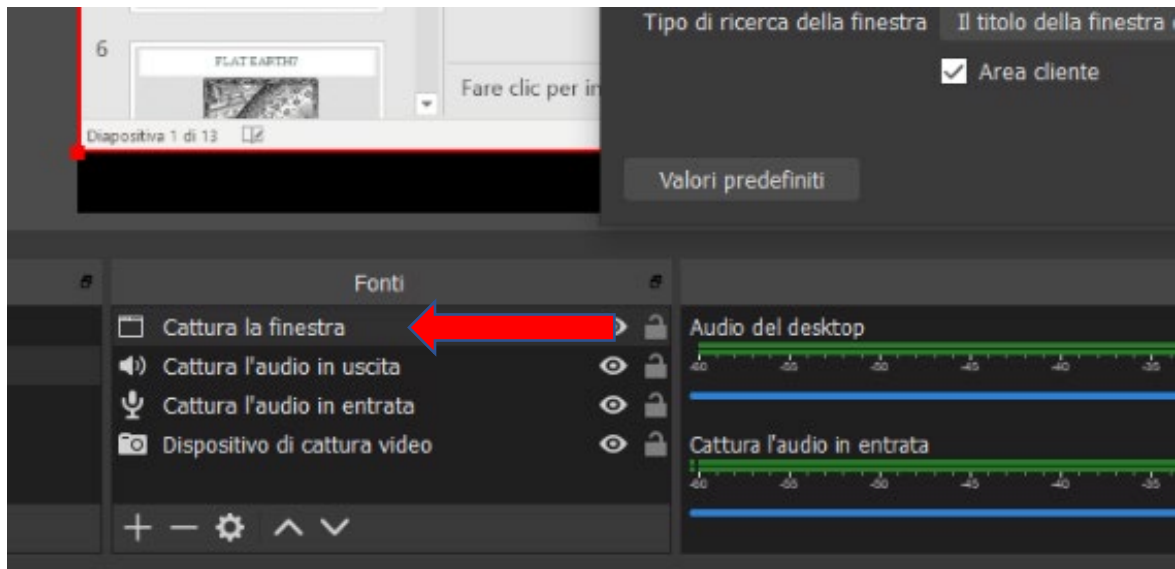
6

FLAT EARTH?

Fare clic per in

Diapositiva 1 di 13

Tipo di ricerca della finestra

Il titolo della finestra

Area cliente

Valori predefiniti

Fonti

Cattura la finestra

Cattura l'audio in uscita

Cattura l'audio in entrata

Dispositivo di cattura video

Audio del desktop

-60 -55 -50 -45 -40 -35

Cattura l'audio in entrata

-60 -55 -50 -45 -40 -35